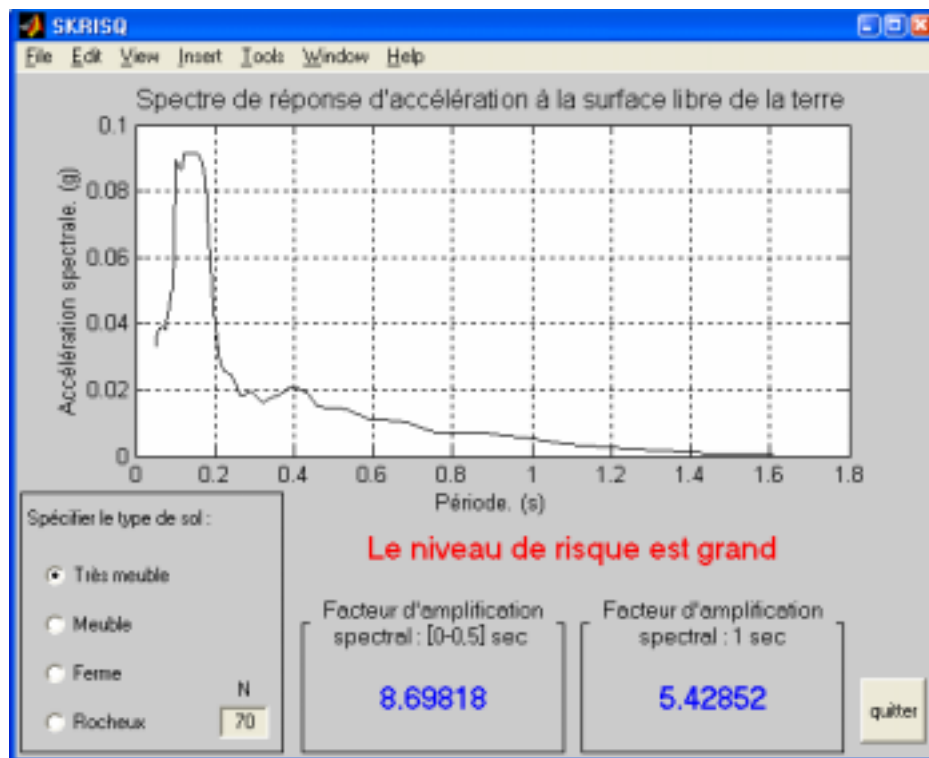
SKRISQ

File Edit View Insert Tools Window Help

Spectre de réponse d'accélération à la surface libre de la terre

Accélération spectrale. (g)

0.1
0.08
0.06
0.04
0.02
0

0 0.2 0.4 0.6 0.8 1 1.2 1.4 1.6 1.8

Période. (s)

Spécifier le type de sol :

Très meuble

Meuble

Ferme

Rocheux

N

70

Le niveau de risque est grand

Facteur d'amplification spectral : [0-0,5] sec

8.69818

Facteur d'amplification spectral : 1 sec

5.42852

quitter